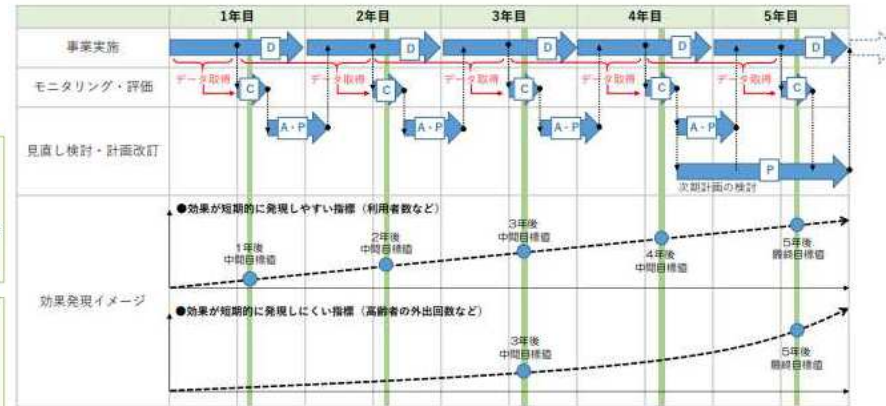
| | 1年目 | 2年目 | 3年目 | 4年目 | 5年目 |
|---|---|---|---|---|---|
| 事業実施 | D | D | D | D | D |
| モニタリング・評価 | データ取得 C | データ取得 C | データ取得 C | データ取得 C | データ取得 C |
| 見直し検討・計画改訂 | A・P | A・P | A・P | A・P | P 次期計画の検討 |
| 効果発現イメージ | | | | | |

●効果が短期的に発現しやすい指標（利用者数など）

1年後
中間目標値

2年後
中間目標値

3年後
中間目標値

4年後
中間目標値

5年後
最終目標値

●効果が短期的に発現しにくい指標（高齢者の外出回数など）

3年後
中間目標値

5年後
最終目標値